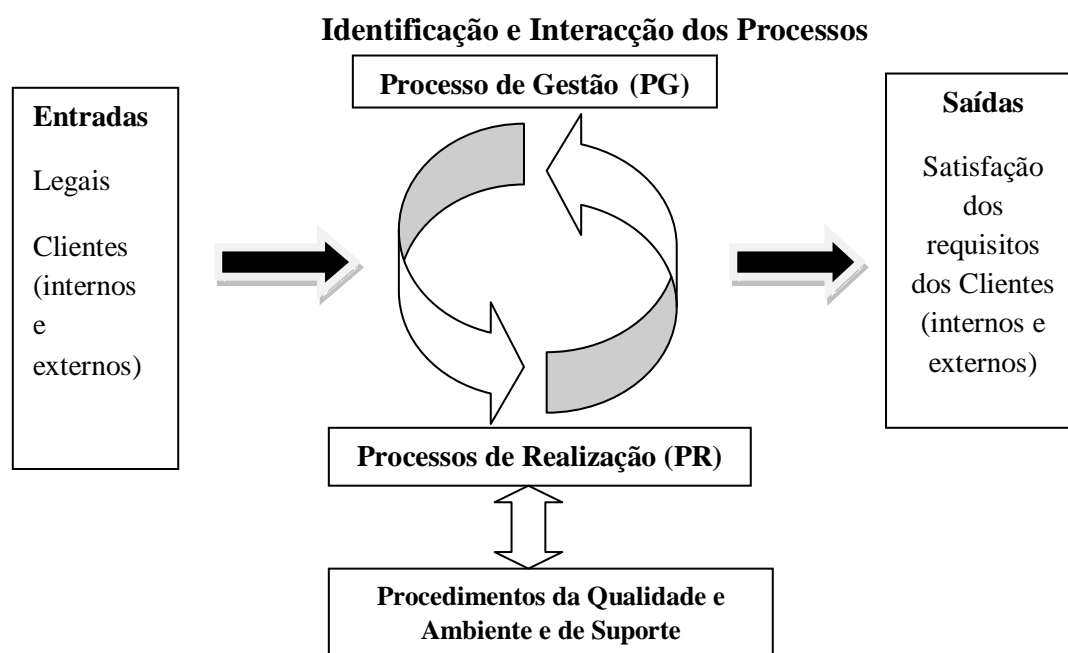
Identificação e Interacção dos Processos

Processo de Gestão (PG)

Entradas

Legais

Clientes (internos e externos)

Saídas

Satisfação dos requisitos dos Clientes (internos e externos)

Processos de Realização (PR)

Procedimentos da Qualidade e Ambiente e de Suporte